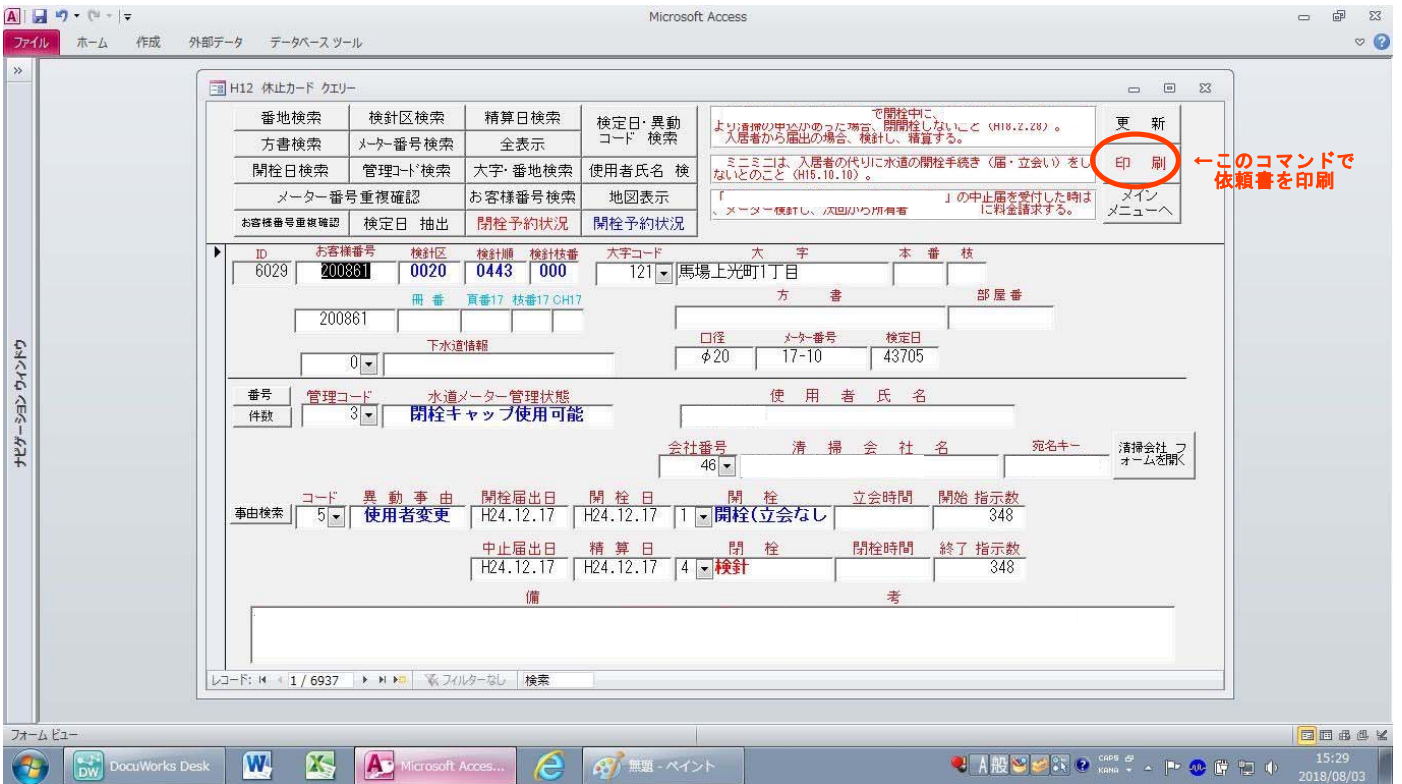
Microsoft Access

ファイル ホーム 作成 外部データ データベース ツール

H12 休止カード クエリー

番地検索 検針区検索 精算日検索 検定日・異動コード 検索
方書検索 メーター番号検索 全表示
開栓日検索 管理コード検索 大字・番地検索 使用者氏名 検
メーター番号重複確認 お客様番号検索 地図表示
お客様番号重複確認 検定日 抽出 閉栓予約状況 開栓予約状況

で開栓中に、
より清掃の申込みがあった場合、開閉栓しないこと（H18.2.28）。
入居者から届出の場合、検針し、精算する。

ミニミニは、入居者の代りに水道の開栓手続き（届・立会い）をしないとのこと（H15.10.10）。

「 」の中止届を受付した時は
、メーター検針し、次回から所有者 に料金請求する。

更 新
印 刷
メイン メニューへ

←このコマンドで
依頼書を印刷

ID 6029
お客様番号 200861
検針区 0020
検針順 0443
検針枝番 000
大字コード 121
大 字 馬場上光町1丁目
本 番
枝
冊 番 200861
頁番17 枝番17 CH17
方 書
部屋番
下水道情報 0
口径 φ20
メーター番号 17-10
検定日 43705

番号
件数
管理コード 3
水道メーター管理状態 閉栓キャップ使用可能
使 用 者 氏 名

会社番号 46
清 掃 会 社 名
宛名キー
清掃会社 フォームを開く

事由検索
コード 5
異 動 事 由 使用者変更
開栓届出日 H24.12.17
開 栓 日 H24.12.17
開 栓 1 開栓(立会なし
立会時間
開始 指示数 348

中止届出日 H24.12.17
精 算 日 H24.12.17
閉 栓 4 検針
閉栓時間
終了 指示数 348

備 考

レコード: 1 / 6937 フィルターなし 検索

ナビゲーション ウィンドウ

フォーム ビュー

DocuWorks Desk
Microsoft Acces...
無題 - ペイント
A 般
CAPS KANA
15:29
2018/08/03